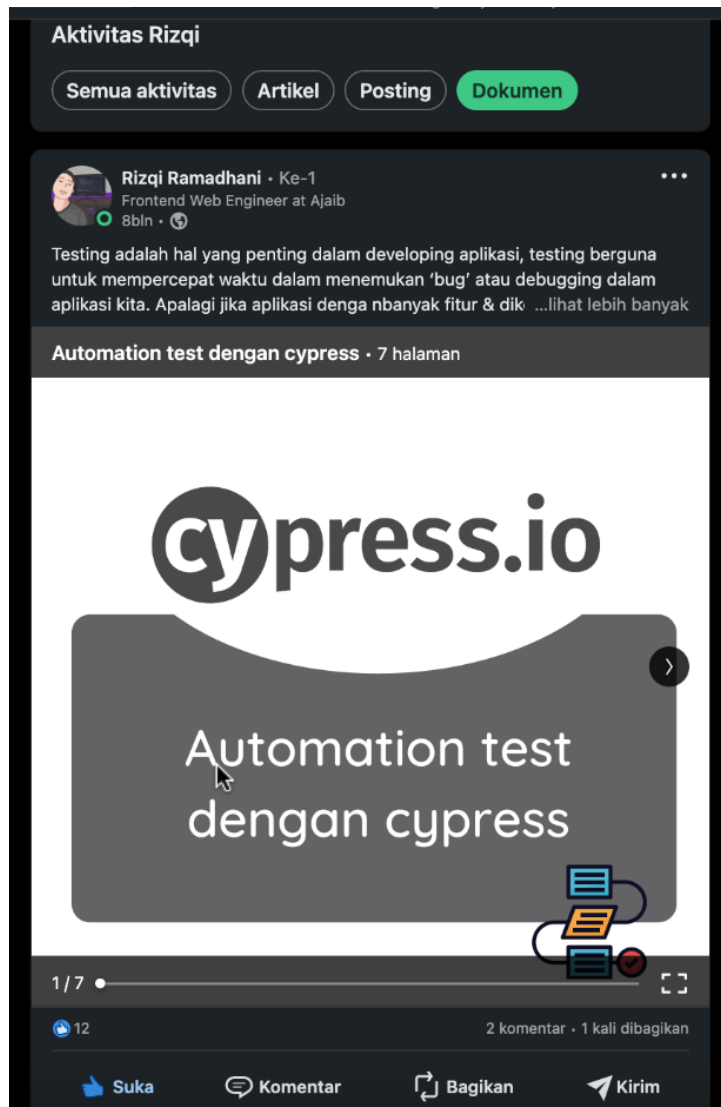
Aktivitas Rizqi

Semua aktivitas Artikel Posting Dokumen

Rizqi Ramadhani • Ke-1
Frontend Web Engineer at Ajaib
8bln •

Testing adalah hal yang penting dalam developing aplikasi, testing berguna untuk mempercepat waktu dalam menemukan 'bug' atau debugging dalam aplikasi kita. Apalagi jika aplikasi denga nbanyak fitur & dik ...lihat lebih banyak

Automation test dengan cypress • 7 halaman

cypress.io

Automation test dengan cypress

1 / 7

12

2 komentar • 1 kali dibagikan

Suka Komentar Bagikan Kirim